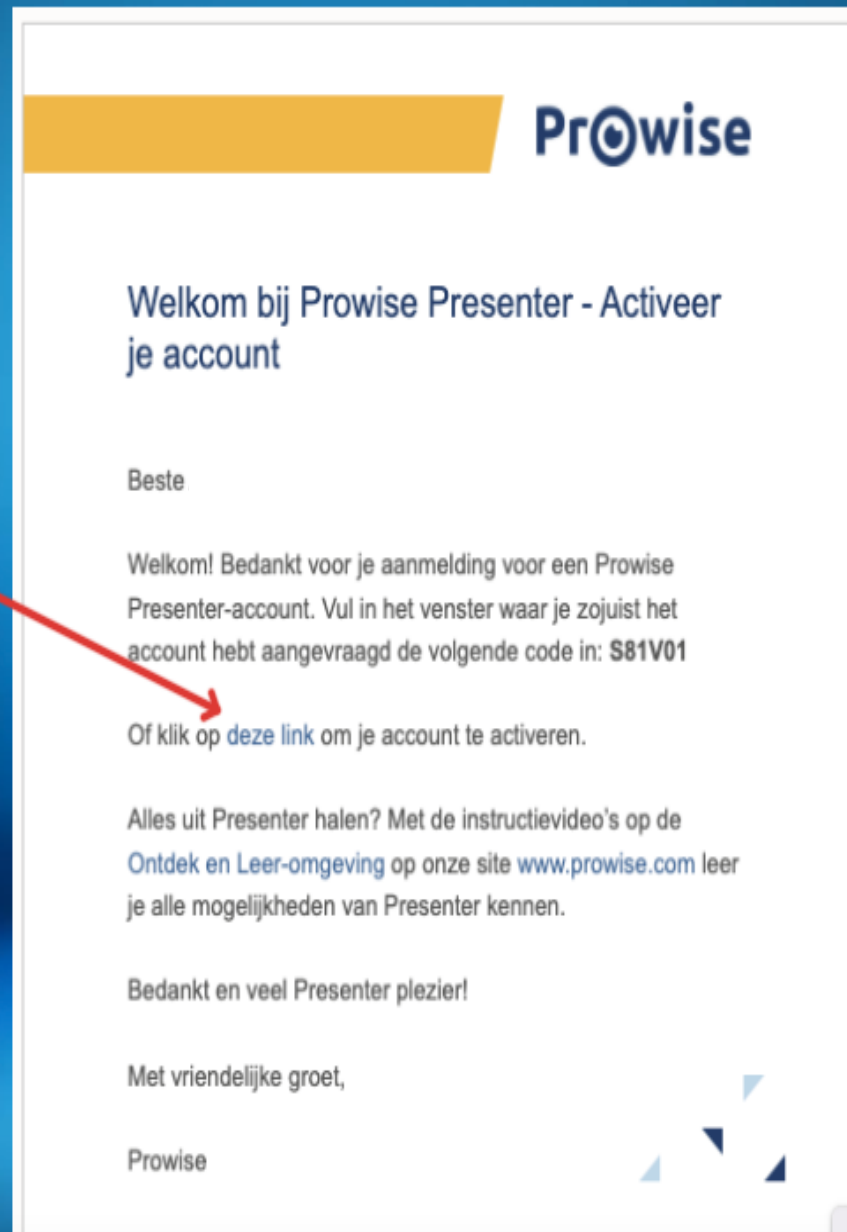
Prowise

Welkom bij Prowise Presenter - Activeer je account

Beste

Welkom! Bedankt voor je aanmelding voor een Prowise Presenter-account. Vul in het venster waar je zojuist het account hebt aangevraagd de volgende code in: **S81V01**

Of klik op deze link om je account te activeren.

Alles uit Presenter halen? Met de instructievideo's op de Ontdek en Leer-omgeving op onze site www.prowise.com leer je alle mogelijkheden van Presenter kennen.

Bedankt en veel Presenter plezier!

Met vriendelijke groet,

Prowise